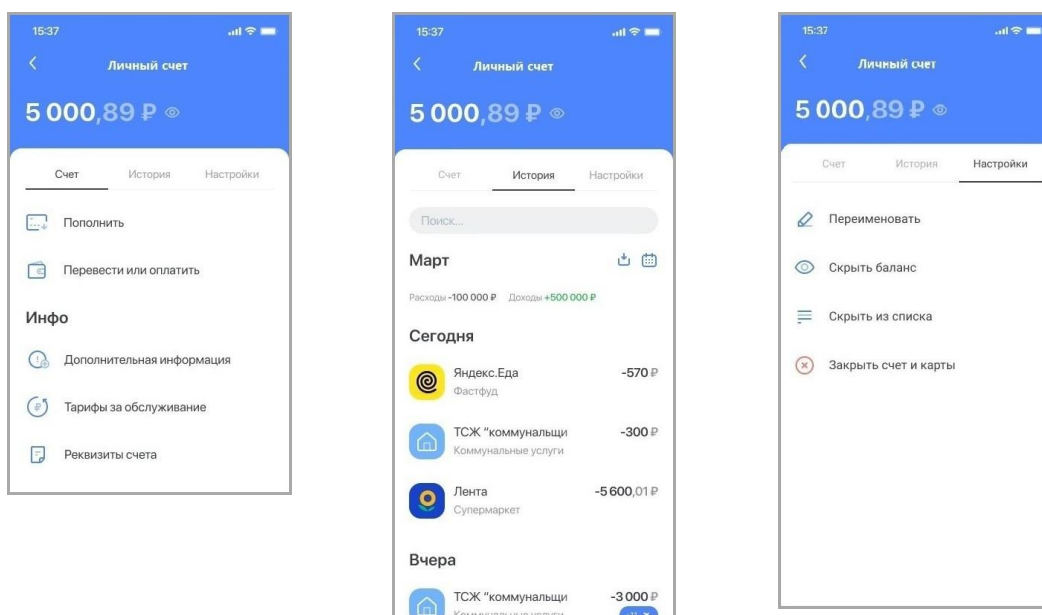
15:37

Личный счет

5 000,89 ₽

Счет История Настройки

Пополнить

Перевести или оплатить

Инфо

Дополнительная информация

Тарифы за обслуживание

Реквизиты счета

15:37

Личный счет

5 000,89 ₽

Счет История Настройки

Поиск...

Март

Расходы -100 000 ₽ Доходы +500 000 ₽

Сегодня

Яндекс.Еда -570 ₽
Фастфуд

ТСЖ "коммунальщи -300 ₽
Коммунальные услуги

Лента -5 600,01 ₽
Супермаркет

Вчера

ТСЖ "коммунальщи -3 000 ₽
Коммунальные услуги

15:37

Личный счет

5 000,89 ₽

Счет История Настройки

Переименовать

Скрыть баланс

Скрыть из списка

Закрыть счет и карты